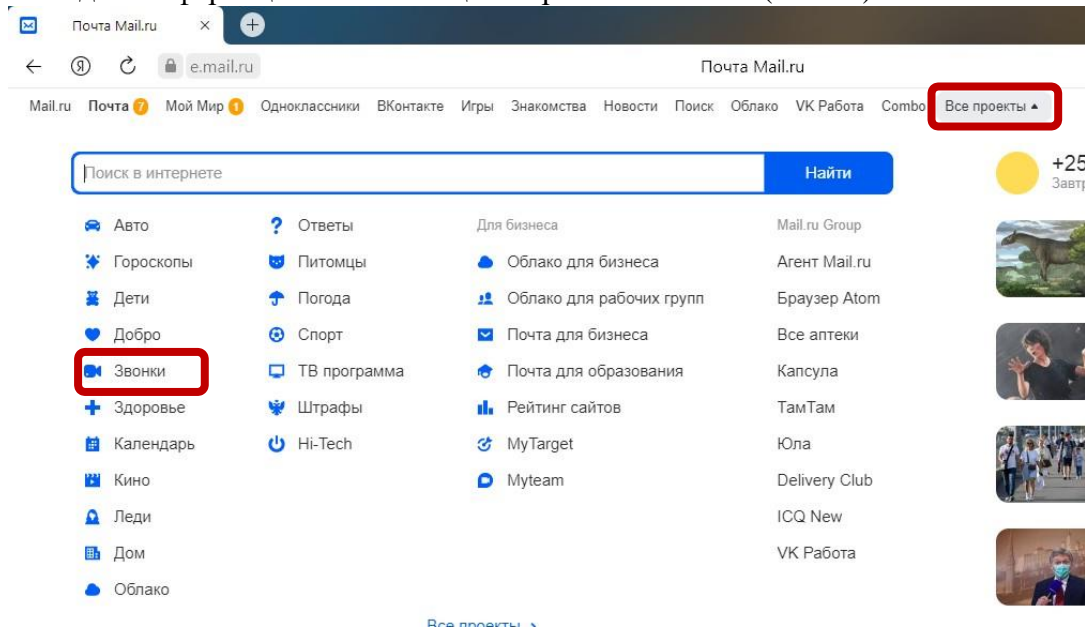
Почта Mail.ru

e.mail.ru

Почта Mail.ru

Mail.ru Почта 7 Мой Мир 1 Одноклассники ВКонтакте Игры Знакомства Новости Поиск Облако VK Работа Combo Все проекты

Поиск в интернете

Найти

+25
Завтр

Авто
Гороскопы
Дети
Добро
Звонки
Здоровье
Календарь
Кино
Леди
Дом
Облако

Ответы
Питомцы
Погода
Спорт
ТВ программа
Штрафы
Hi-Tech

Для бизнеса
Облако для бизнеса
Облако для рабочих групп
Почта для бизнеса
Почта для образования
Рейтинг сайтов
MyTarget
Myteam

Mail.ru Group
Агент Mail.ru
Браузер Atom
Все аптеки
Капсула
ТамТам
Юла
Delivery Club
ICQ New
VK Работа

Все проекты